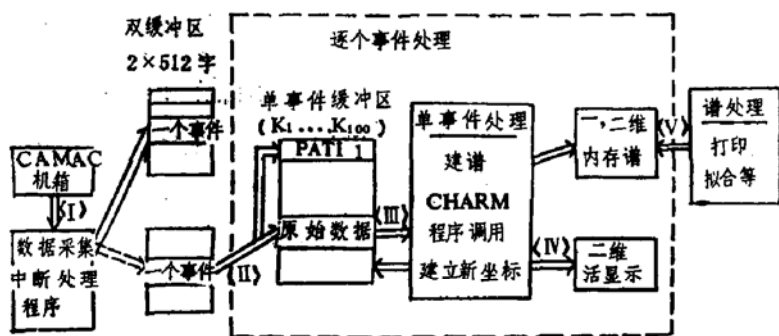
双缓冲区
2×512字

逐个事件处理

单事件缓冲区
($K_1 \ldots K_{100}$)

一个事件

CAMAC
机箱

(I)

数据采集
中断处理
程序

一个事件

(II)

PATI 1

原始数据

(III)

单事件处理
建谱
CHARM
程序调用
建立新坐标

一,二维
内存谱

(IV)

二维
活显示

(V)

谱处理
打印
拟合等